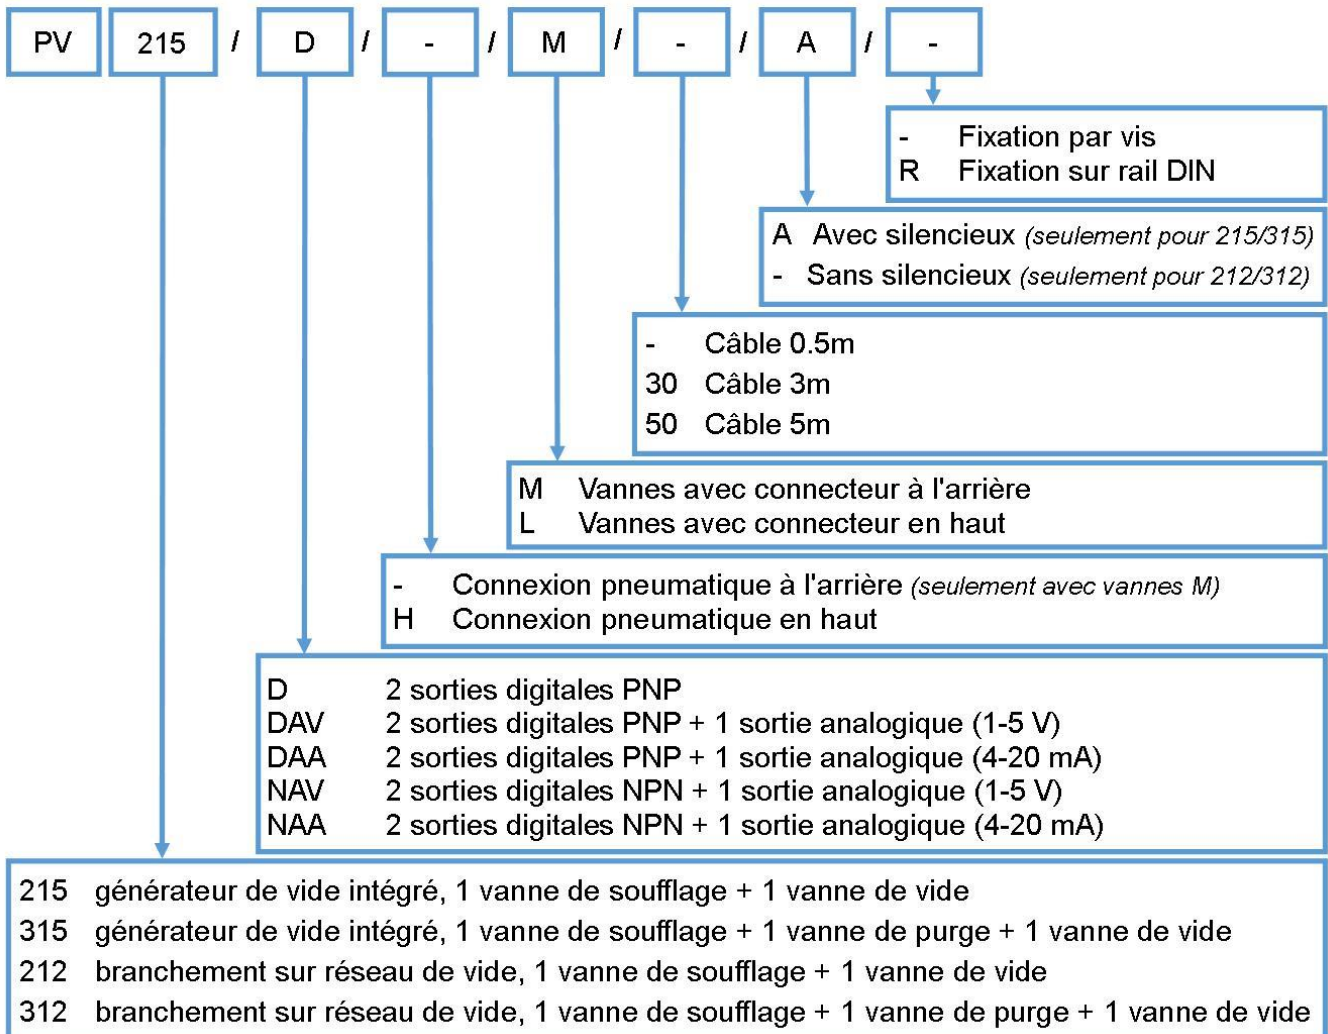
PV 215 / D / - / M / - / A / -

- Fixation par vis
R Fixation sur rail DIN

A Avec silencieux *(seulement pour 215/315)*
- Sans silencieux *(seulement pour 212/312)*

- Câble 0.5m
30 Câble 3m
50 Câble 5m

M Vannes avec connecteur à l'arrière
L Vannes avec connecteur en haut

- Connexion pneumatique à l'arrière *(seulement avec vannes M)*
H Connexion pneumatique en haut

D 2 sorties digitales PNP
DAV 2 sorties digitales PNP + 1 sortie analogique (1-5 V)
DAA 2 sorties digitales PNP + 1 sortie analogique (4-20 mA)
NAV 2 sorties digitales NPN + 1 sortie analogique (1-5 V)
NAA 2 sorties digitales NPN + 1 sortie analogique (4-20 mA)

215 générateur de vide intégré, 1 vanne de soufflage + 1 vanne de vide
315 générateur de vide intégré, 1 vanne de soufflage + 1 vanne de purge + 1 vanne de vide
212 branchement sur réseau de vide, 1 vanne de soufflage + 1 vanne de vide
312 branchement sur réseau de vide, 1 vanne de soufflage + 1 vanne de purge + 1 vanne de vide